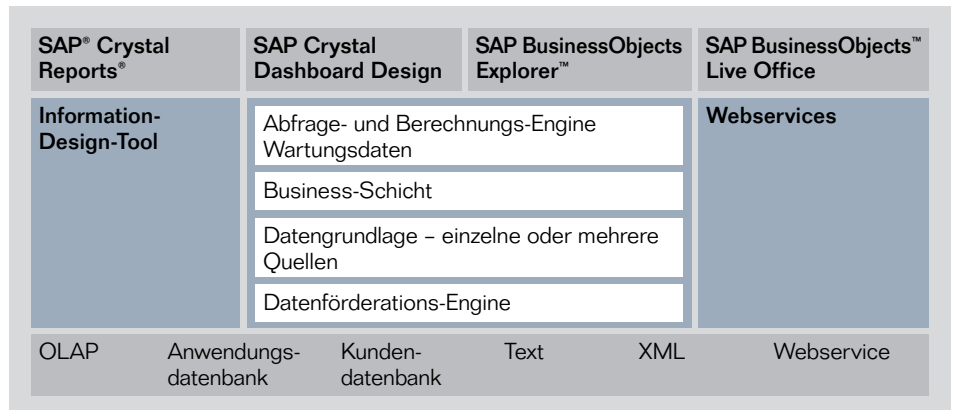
SAP® Crystal Reports®

SAP Crystal Dashboard Design

SAP BusinessObjects Explorer™

SAP BusinessObjects™ Live Office

Information-Design-Tool

Abfrage- und Berechnungs-Engine Wartungsdaten

Business-Schicht

Datengrundlage – einzelne oder mehrere Quellen

Datenförderations-Engine

Webservices

OLAP

Anwendungsdatenbank

Kundendatenbank

Text

XML

Webservice